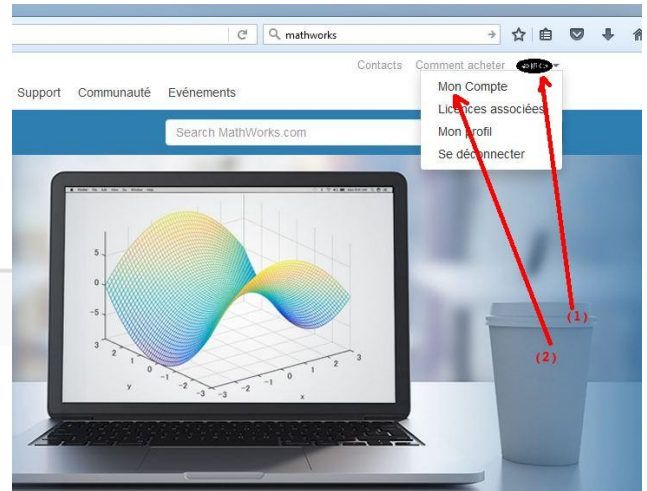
mathworks

Contacts Comment acheter

Support Communauté Evénements

Mon Compte
Licences associées
Mon profil
Se déconnecter

Search MathWorks.com

5
0
-5
3
2
1
0
-1
-2
-3
y
-3
-2
-1
0
1
2
3
x

(1)
(2)